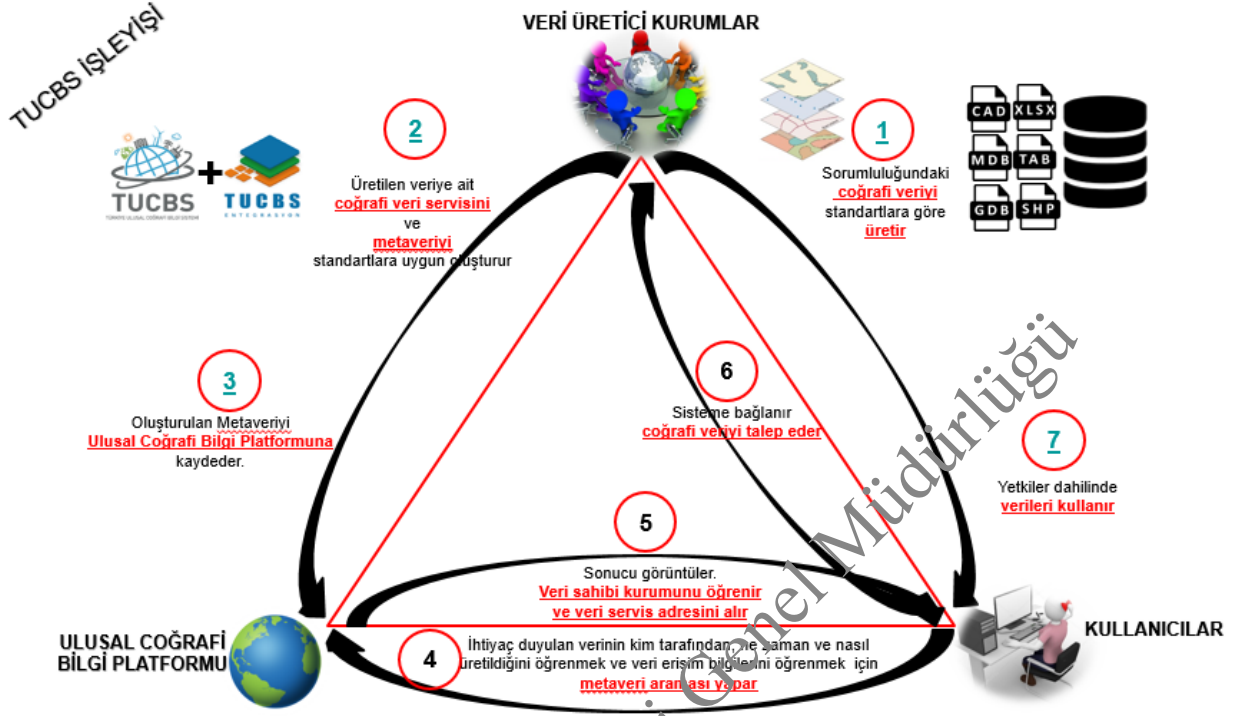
TUCBS İŞLEYİŞİ

VERİ ÜRETİCİ KURUMLAR

TUCBS + TUCBS ENTEGRASYON

2

Üretilen veriye ait coğrafi veri servisini ve metaveriyi standartlara uygun oluşturur

1

Sorumluluğundaki coğrafi veriyi standartlara göre üretir

CAD XLSX MDB TAB GDB SHP

3

Oluşturulan Metaveriyi Ulusal Coğrafi Bilgi Platformuna kaydeder.

6

Sisteme bağlanır coğrafi veriyi talep eder

7

Yetkiler dahilinde verileri kullanır

5

Sonucu görüntüler. Veri sahibi kurumunu öğrenir ve veri servis adresini alır

ULUSAL COĞRAFİ BİLGİ PLATFORMU

4

İhtiyaç duyulan verinin kim tarafından ne zaman ve nasıl üretildiğini öğrenmek ve veri erişim bilgisini öğrenmek için metaveri araması yapar

KULLANICILAR

Genel Müdürlüğü